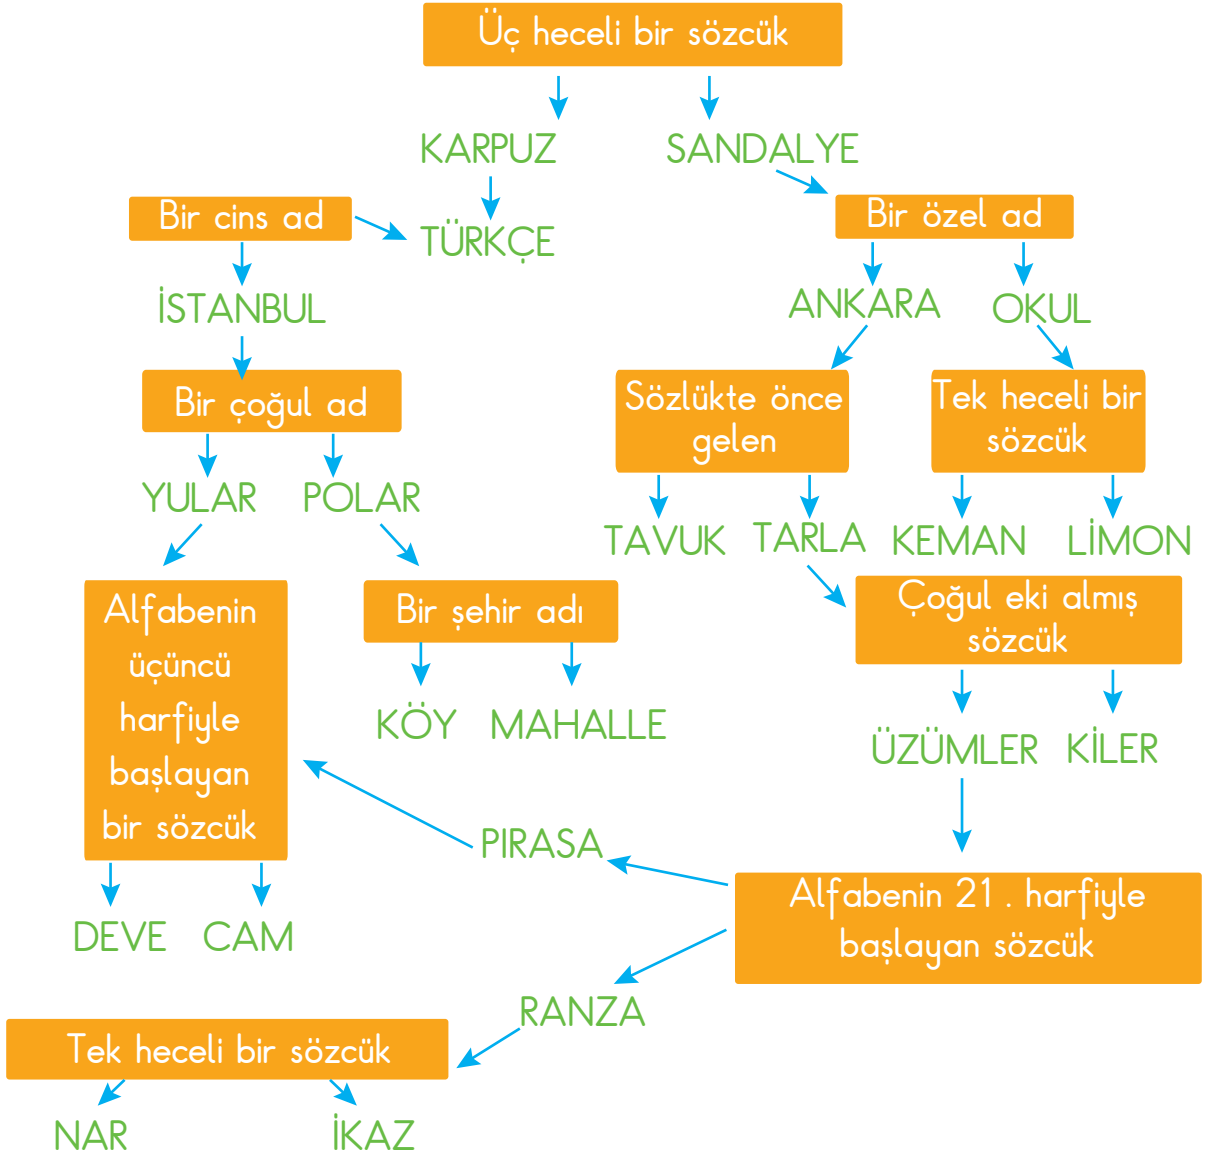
Üç heceli bir sözcük

KARPUZ

SANDALYE

TÜRKÇE

Bir cins ad

İSTANBUL

Bir özel ad

ANKARA

OKUL

Bir çoğul ad

YULAR

POLAR

Sözlükte önce gelen

Tek heceli bir sözcük

TAVUK

TARLA

KEMAN

LİMON

Alfabenin üçüncü harfiyle başlayan bir sözcük

Bir şehir adı

KÖY

MAHALLE

Çoğul eki almış sözcük

ÜZÜMLER

KİLER

PIRASA

Alfabenin 21 . harfiyle başlayan sözcük

DEVE

CAM

RANZA

Tek heceli bir sözcük

NAR

İKAZ